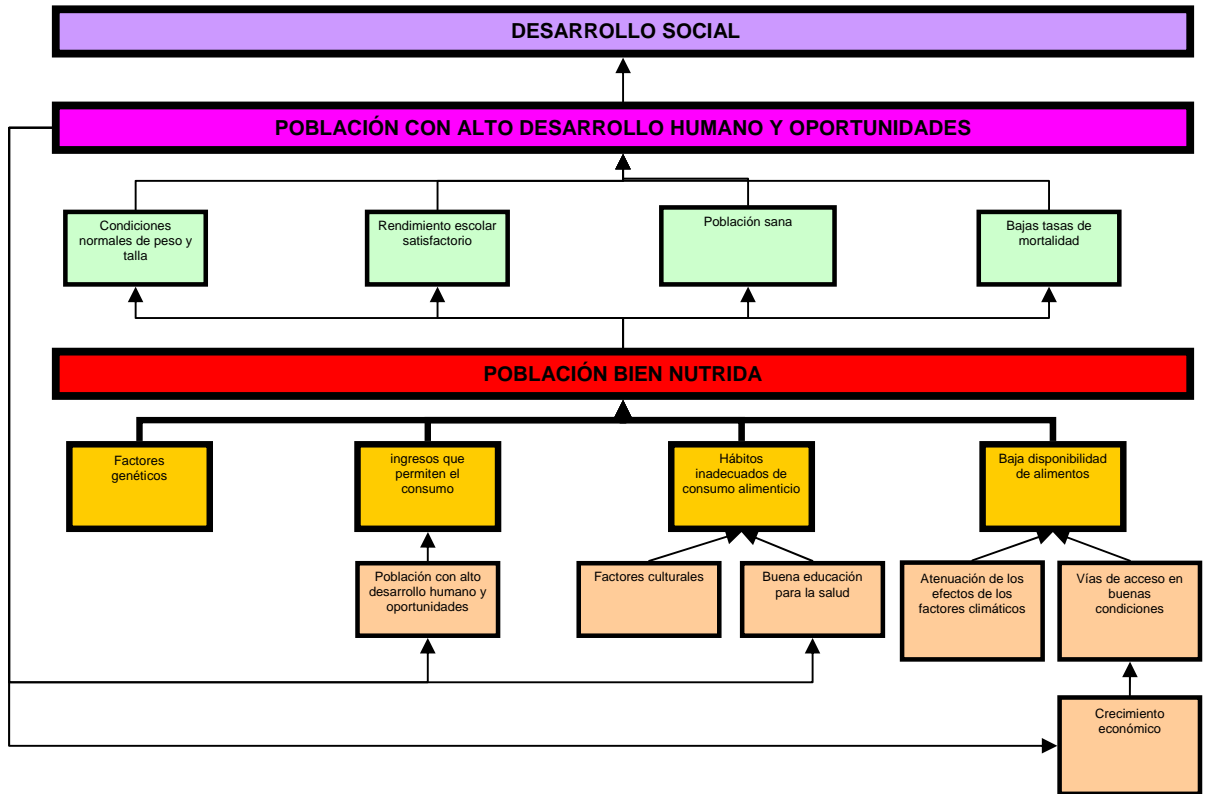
DESARROLLO SOCIAL

POBLACIÓN CON ALTO DESARROLLO HUMANO Y OPORTUNIDADES

Condiciones normales de peso y talla

Rendimiento escolar satisfactorio

Población sana

Bajas tasas de mortalidad

POBLACIÓN BIEN NUTRIDA

Factores genéticos

ingresos que permiten el consumo

Hábitos inadecuados de consumo alimenticio

Baja disponibilidad de alimentos

Población con alto desarrollo humano y oportunidades

Factores culturales

Buena educación para la salud

Atenuación de los efectos de los factores climáticos

Vías de acceso en buenas condiciones

Crecimiento económico